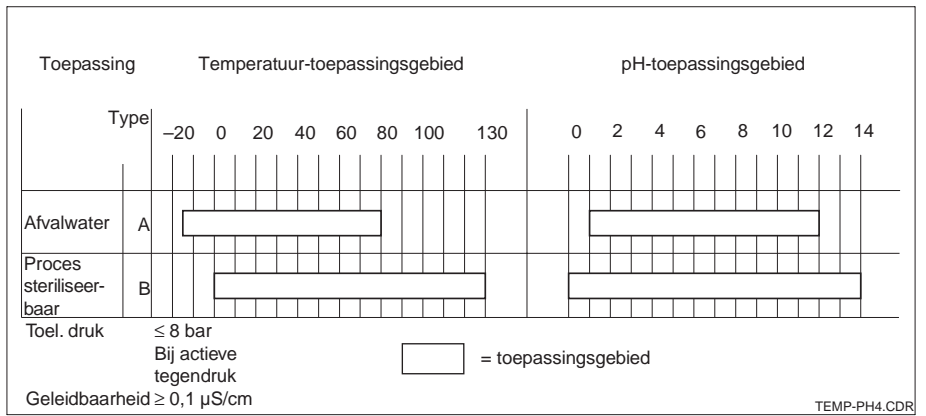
Toepassing

Temperatuur-toepassingsgebied

pH-toepassingsgebied

Type

–20 0 20 40 60 80 100 130

0 2 4 6 8 10 12 14

Afvalwater A

Proces steriliseerbaar B

Toel. druk ≤ 8 bar
Bij actieve tegendruk

= toepassingsgebied

Geleidbaarheid ≥ 0,1 µS/cm

TEMP-PH4.CDR